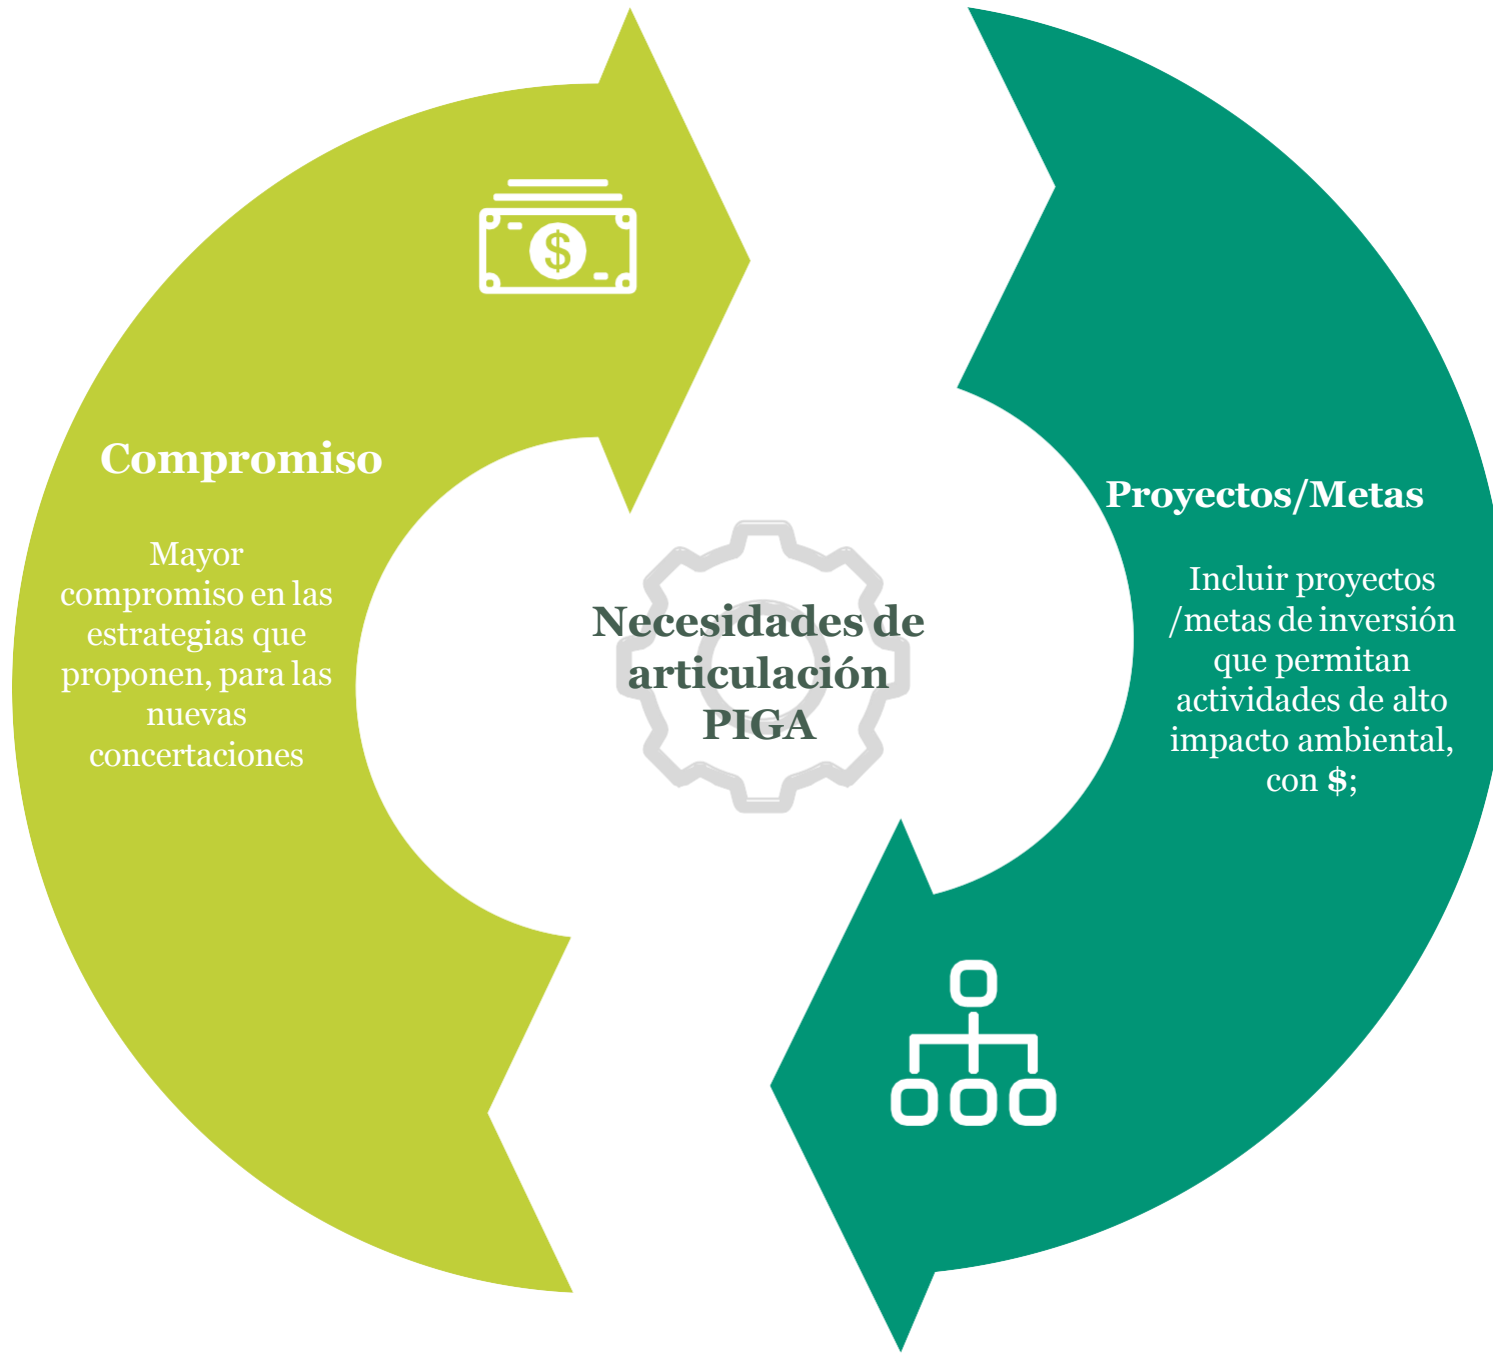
Compromiso

Mayor compromiso en las estrategias que proponen, para las nuevas concertaciones

Necesidades de articulación PIGA

Proyectos/Metas

Incluir proyectos /metas de inversión que permitan actividades de alto impacto ambiental, con $;